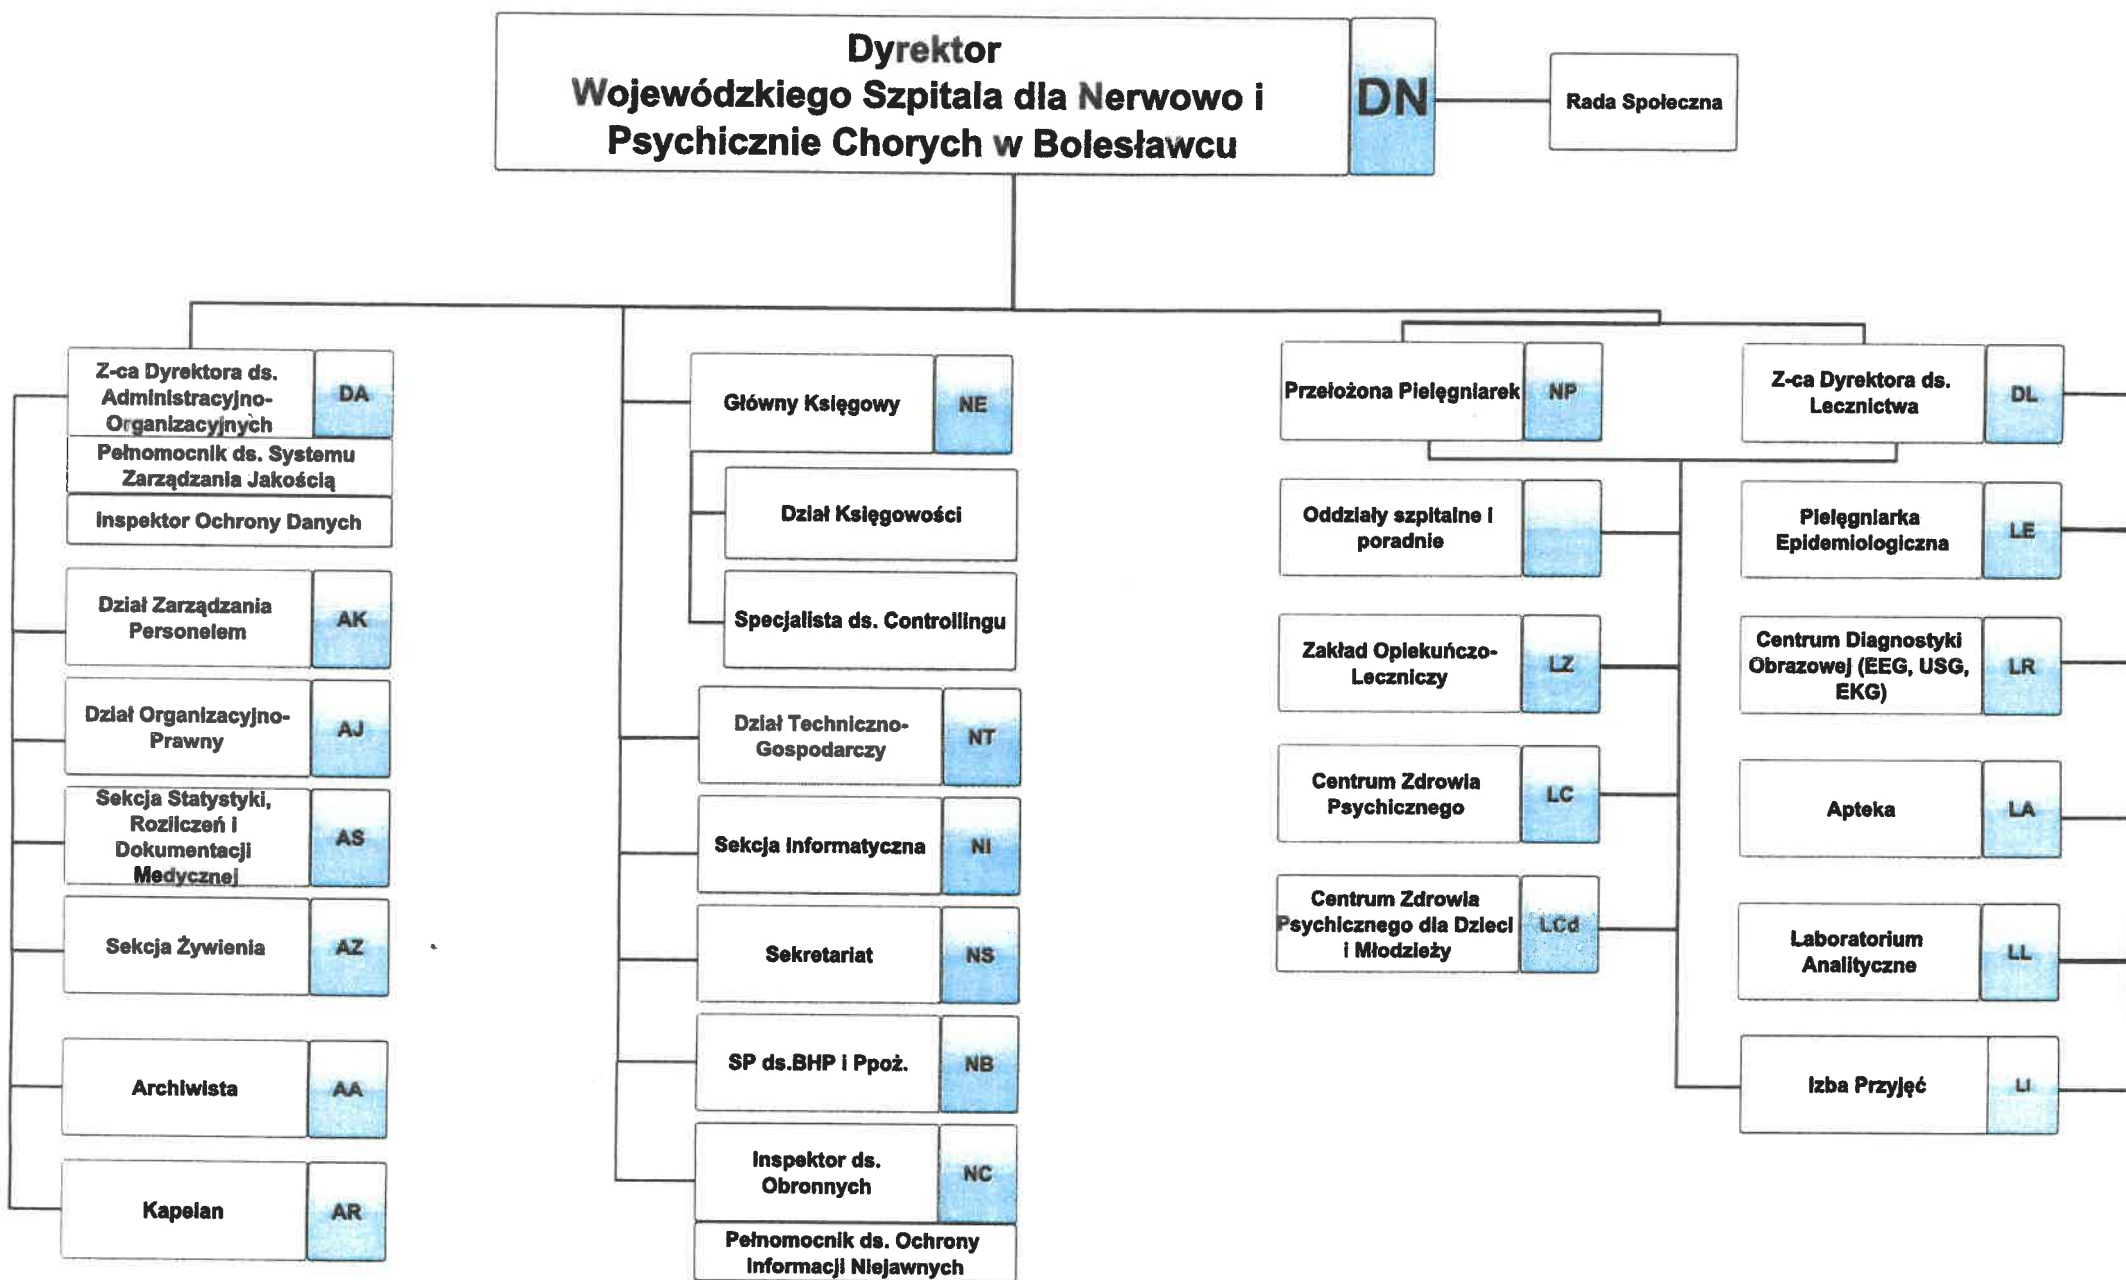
Dyrektor
Wojewódzkiego Szpitala dla Nerwowo i Psychicznie Chorych w Bolesławcu

DN

Rada Społeczna

Z-ca Dyrektora ds. Administracyjno-Organizacyjnych DA
Pełnomocnik ds. Systemu Zarządzania Jakością
Inspektor Ochrony Danych

Dział Zarządzania Personelem AK

Dział Organizacyjno-Prawny AJ

Sekcja Statystyki, Rozliczeń i Dokumentacji Medycznej AS

Sekcja Żywienia AZ

Archiwista AA

Kapelan AR

Główny Księgowy NE

Dział Księgowości

Specjalista ds. Controllingu

Dział Techniczno-Gospodarczy NT

Sekcja Informatyczna NI

Sekretariat NS

SP ds.BHP i Ppoż. NB

Inspektor ds. Obronnych NC
Pełnomocnik ds. Ochrony Informacji Niejawnych

Przełożona Pielęgniarek NP

Z-ca Dyrektora ds. Lecznictwa DL

Oddziały szpitalne i poradnie

Zakład Opiekuńczo-Leczniczy LZ

Centrum Zdrowia Psychicznego LC

Centrum Zdrowia Psychicznego dla Dzieci i Młodzieży LCd

Pielęgniarka Epidemiologiczna LE

Centrum Diagnostyki Obrazowej (EEG, USG, EKG) LR

Apteka LA

Laboratorium Analityczne LL

Izba Przyjęć LI